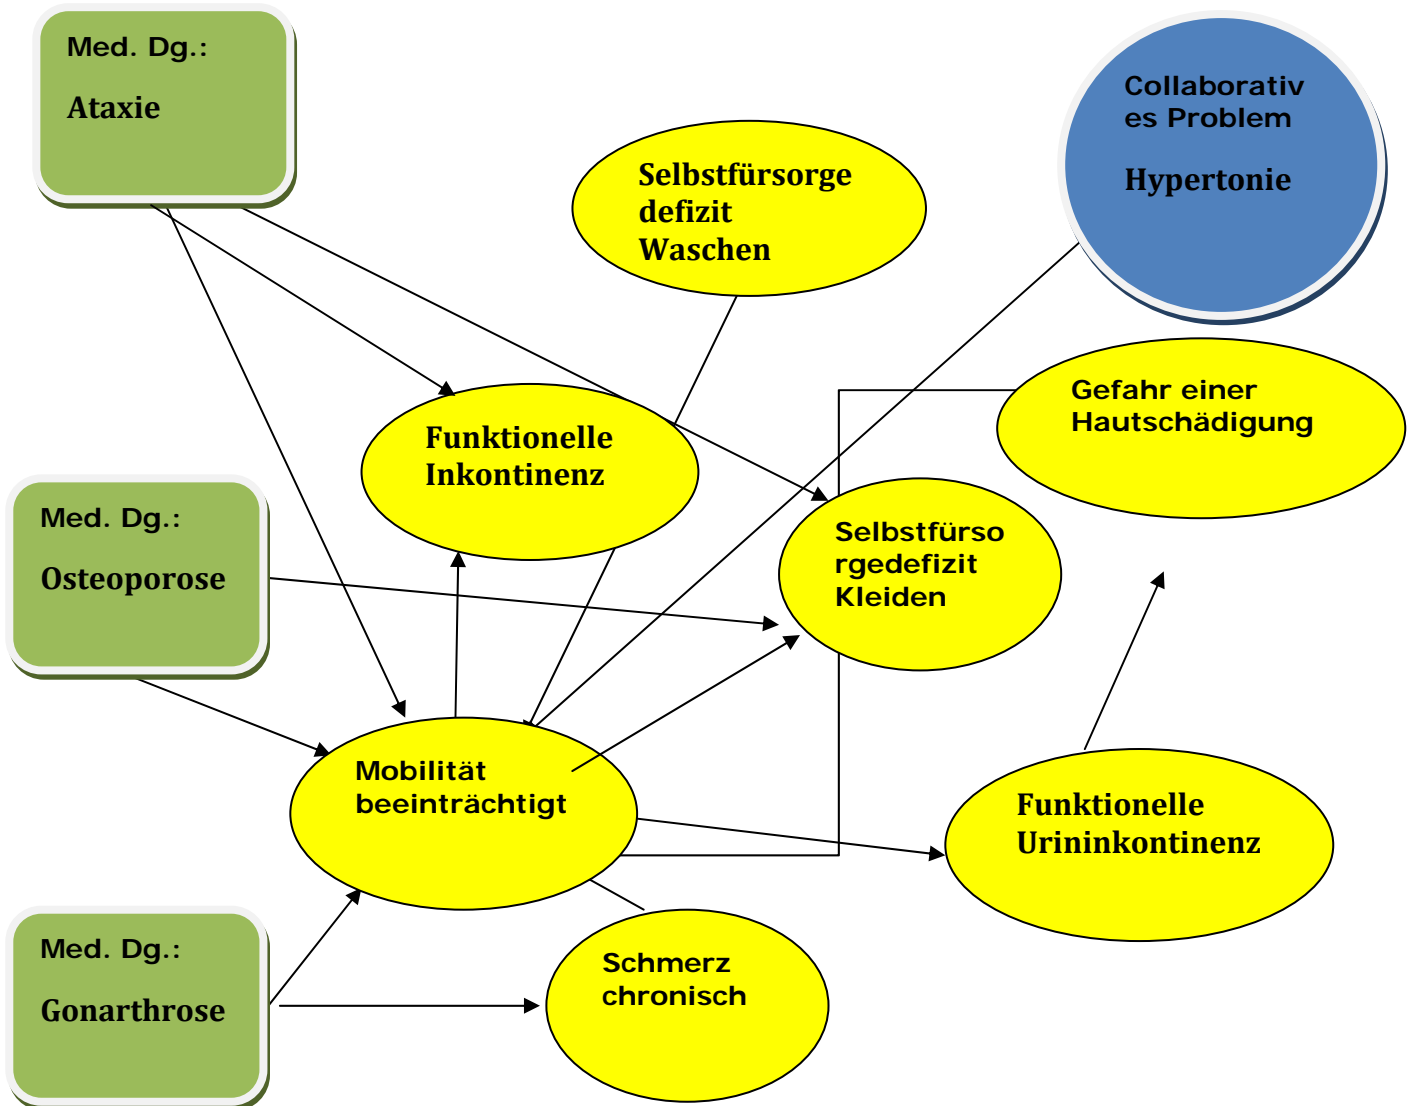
Med. Dg.:

Ataxie

Selbstfürsorge defizit Waschen

Collaborativ es Problem

Hypertonie

Gefahr einer Hautschädigung

Funktionelle Inkontinenz

Med. Dg.:

Osteoporose

Selbstfürso rgedefizit Kleiden

Mobilität beeinträchtigt

Funktionelle Urininkontinenz

Med. Dg.:

Gonarthrose

Schmerz chronisch